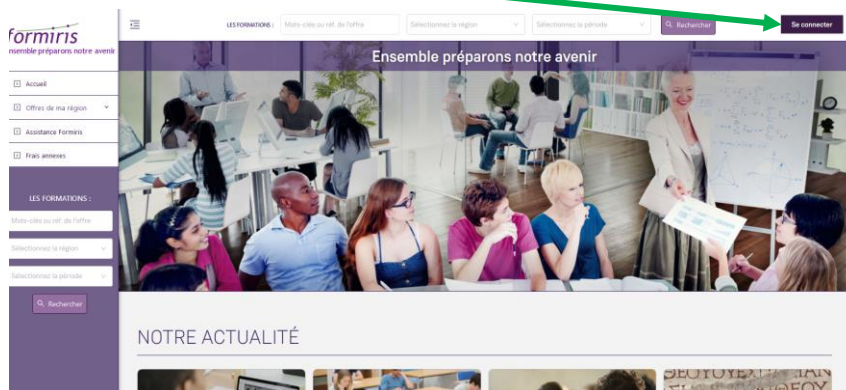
formiris
ensemble préparons notre avenir

Accueil
Offres de ma région
Assistance Formiris
Frais annexes

LES FORMATIONS :
Mots-clés ou réf. de l'offre
Sélectionnez la région
Sélectionnez la période
Rechercher

LES FORMATIONS : Mots-clés ou réf. de l'offre Sélectionnez la région Sélectionnez la période Rechercher Se connecter

Ensemble préparons notre avenir

NOTRE ACTUALITÉ